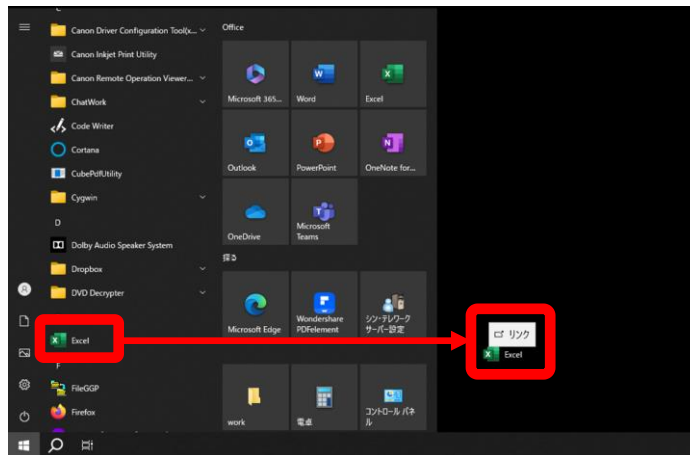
C
Canon Driver Configuration Tool(x...
Canon Inkjet Print Utility
Canon Remote Operation Viewer...
ChatWork
Code Writer
Cortana
CubePdfUtility
Cygwin
D
Dolby Audio Speaker System
Dropbox
DVD Decrypter
E
Excel
F
FileGGP
Firefox

Office
Microsoft 365...
Word
Excel
Outlook
PowerPoint
OneNote for...
OneDrive
Microsoft Teams
探る
Microsoft Edge
Wondershare PDFelement
シンテレワーク サーバー設定
work
電卓
コントロール パネル

リンク
Excel